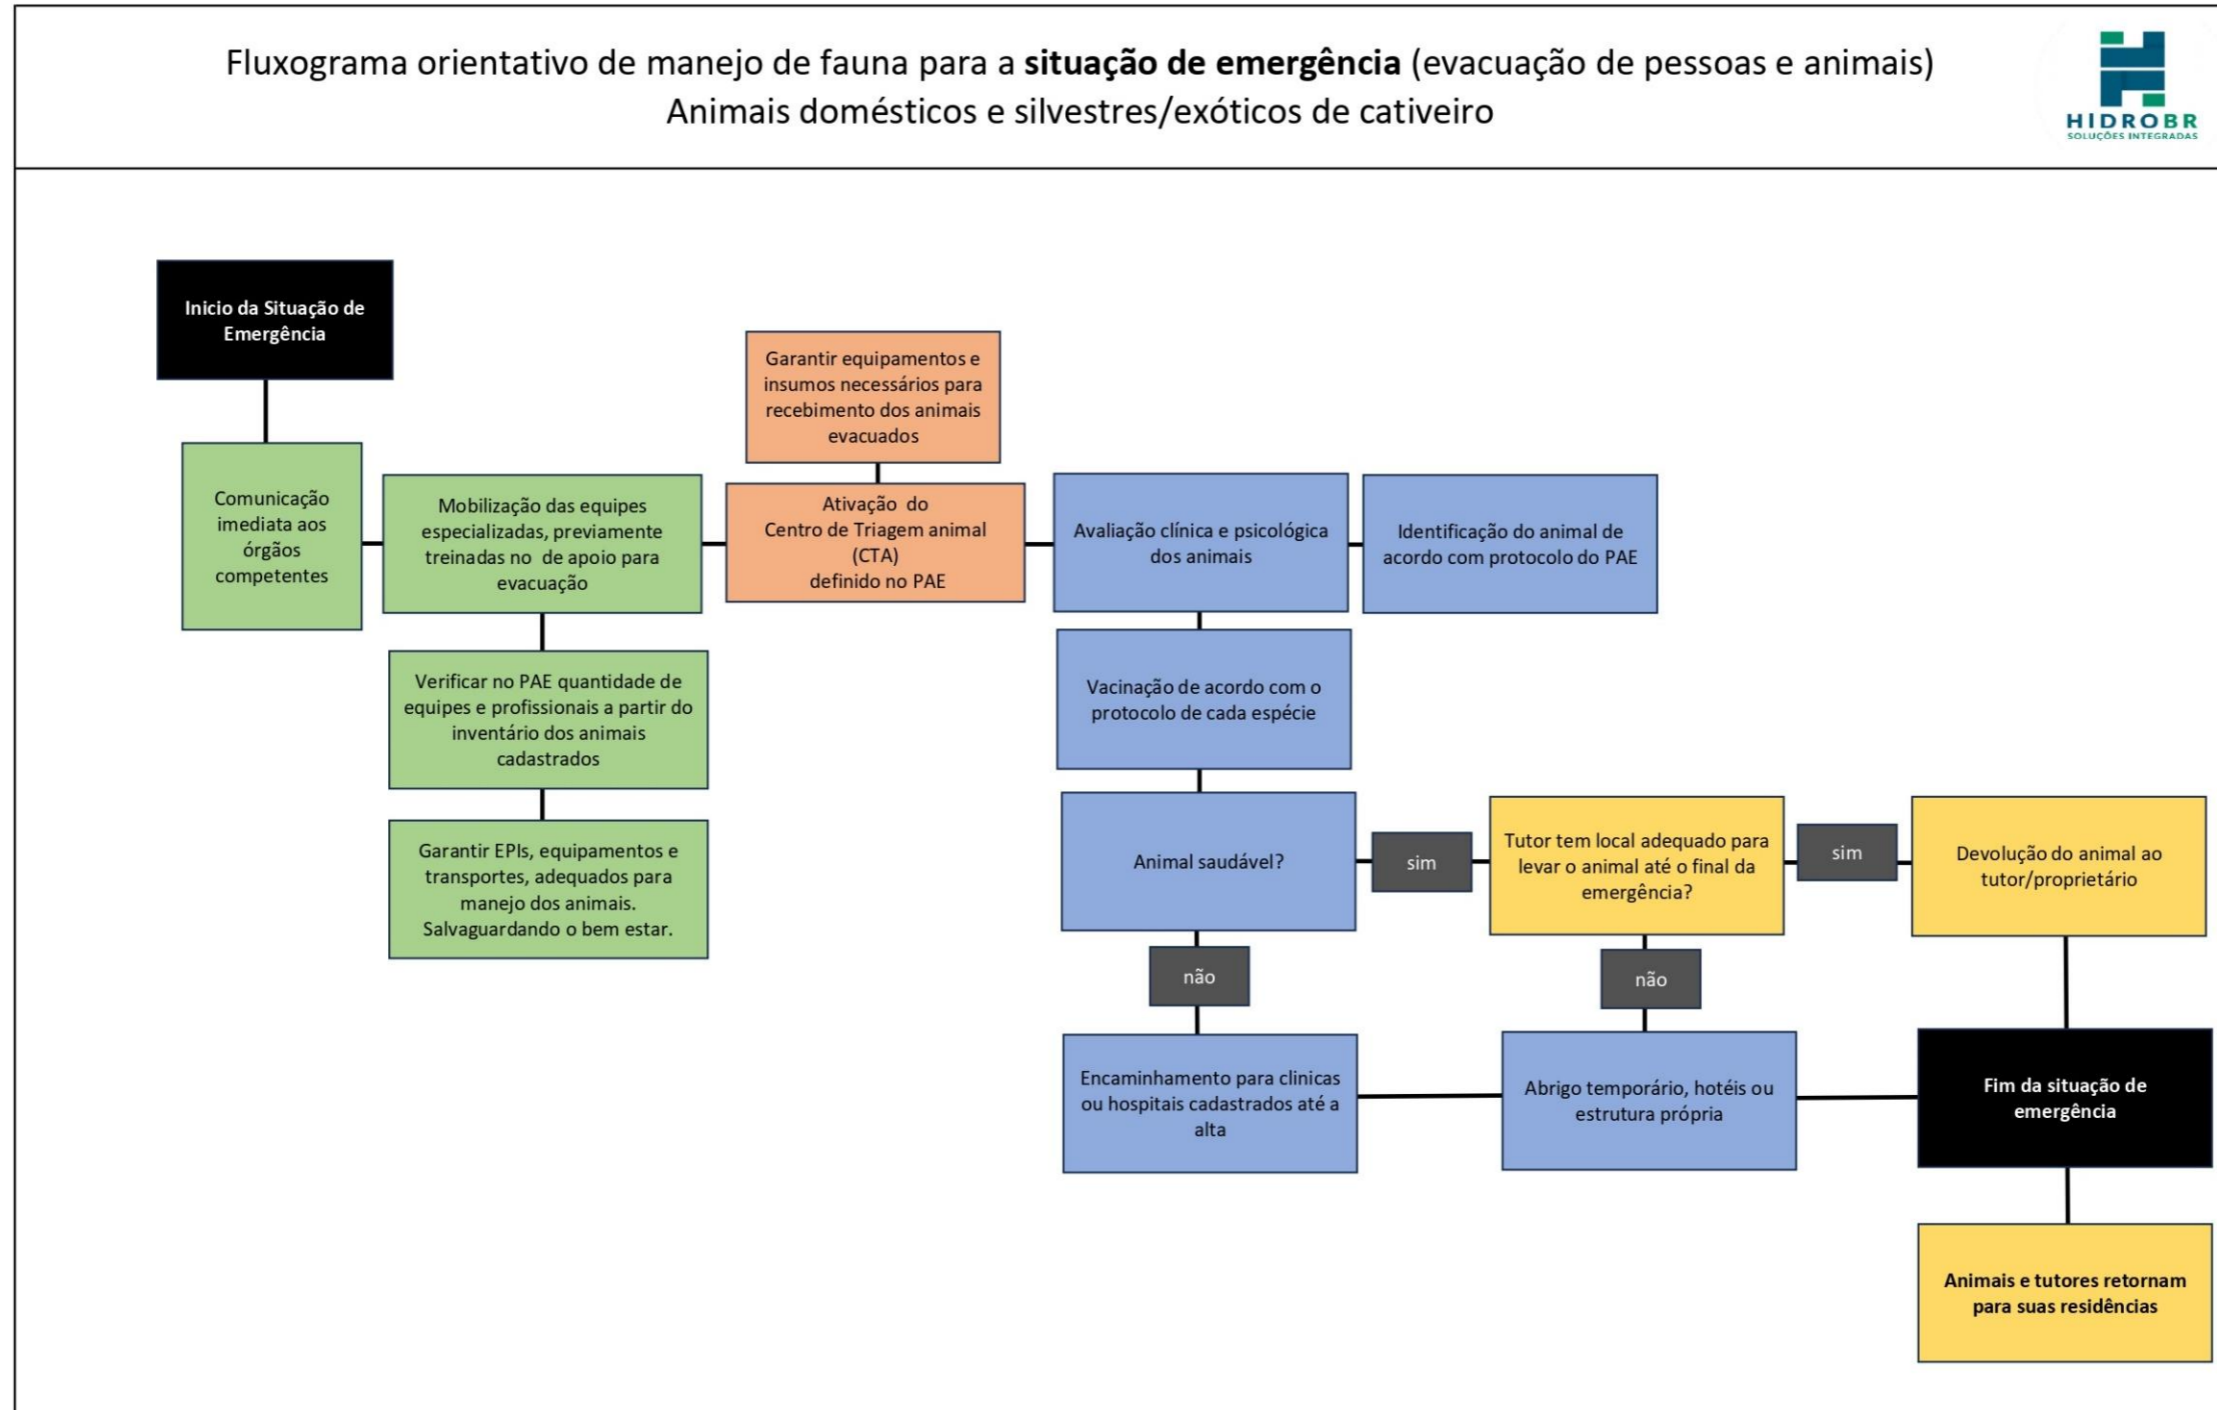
Fluxograma orientativo de manejo de fauna para a **situação de emergência** (evacuação de pessoas e animais)
Animais domésticos e silvestres/exóticos de cativeiro

HIDROBR
SOLUÇÕES INTEGRADAS

Inicio da Situação de Emergência

Comunicação imediata aos órgãos competentes

Mobilização das equipes especializadas, previamente treinadas no de apoio para evacuação

Verificar no PAE quantidade de equipes e profissionais a partir do inventário dos animais cadastrados

Garantir EPIs, equipamentos e transportes, adequados para manejo dos animais. Salvaguardando o bem estar.

Garantir equipamentos e insumos necessários para recebimento dos animais evacuados

Ativação do Centro de Triagem animal (CTA) definido no PAE

Avaliação clínica e psicológica dos animais

Identificação do animal de acordo com protocolo do PAE

Vacinação de acordo com o protocolo de cada espécie

Animal saudável?

sim

Tutor tem local adequado para levar o animal até o final da emergência?

sim

Devolução do animal ao tutor/proprietário

não

não

Encaminhamento para clinicas ou hospitais cadastrados até a alta

Abrigo temporário, hotéis ou estrutura própria

Fim da situação de emergência

Animais e tutores retornam para suas residências